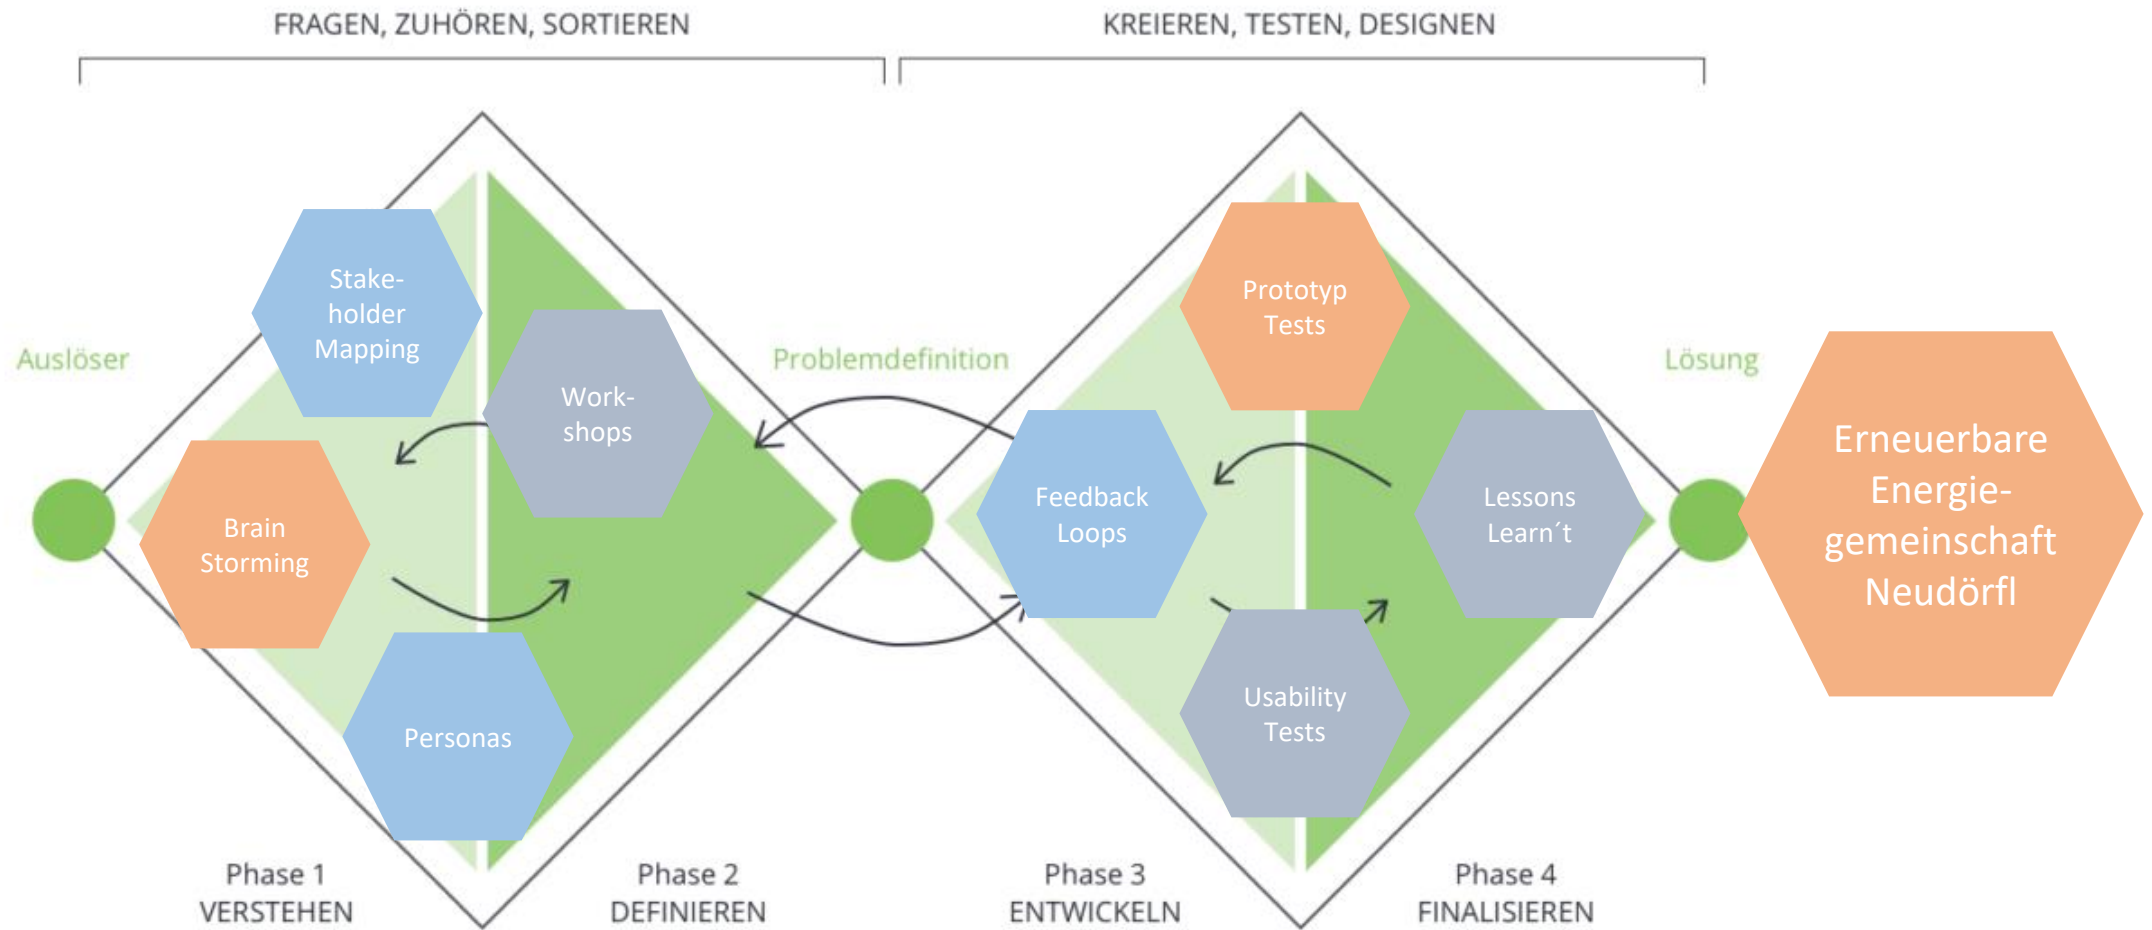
FRAGEN, ZUHÖREN, SORTIEREN

KREIEREN, TESTEN, DESIGNEN

Auslöser

Stakeholder Mapping

Workshops

Brain Storming

Personas

Problemdefinition

Prototyp Tests

Feedback Loops

Lessons Learn´t

Usability Tests

Lösung

Erneuerbare Energiegemeinschaft Neudörfl

Phase 1
VERSTEHEN

Phase 2
DEFINIEREN

Phase 3
ENTWICKELN

Phase 4
FINALISIEREN